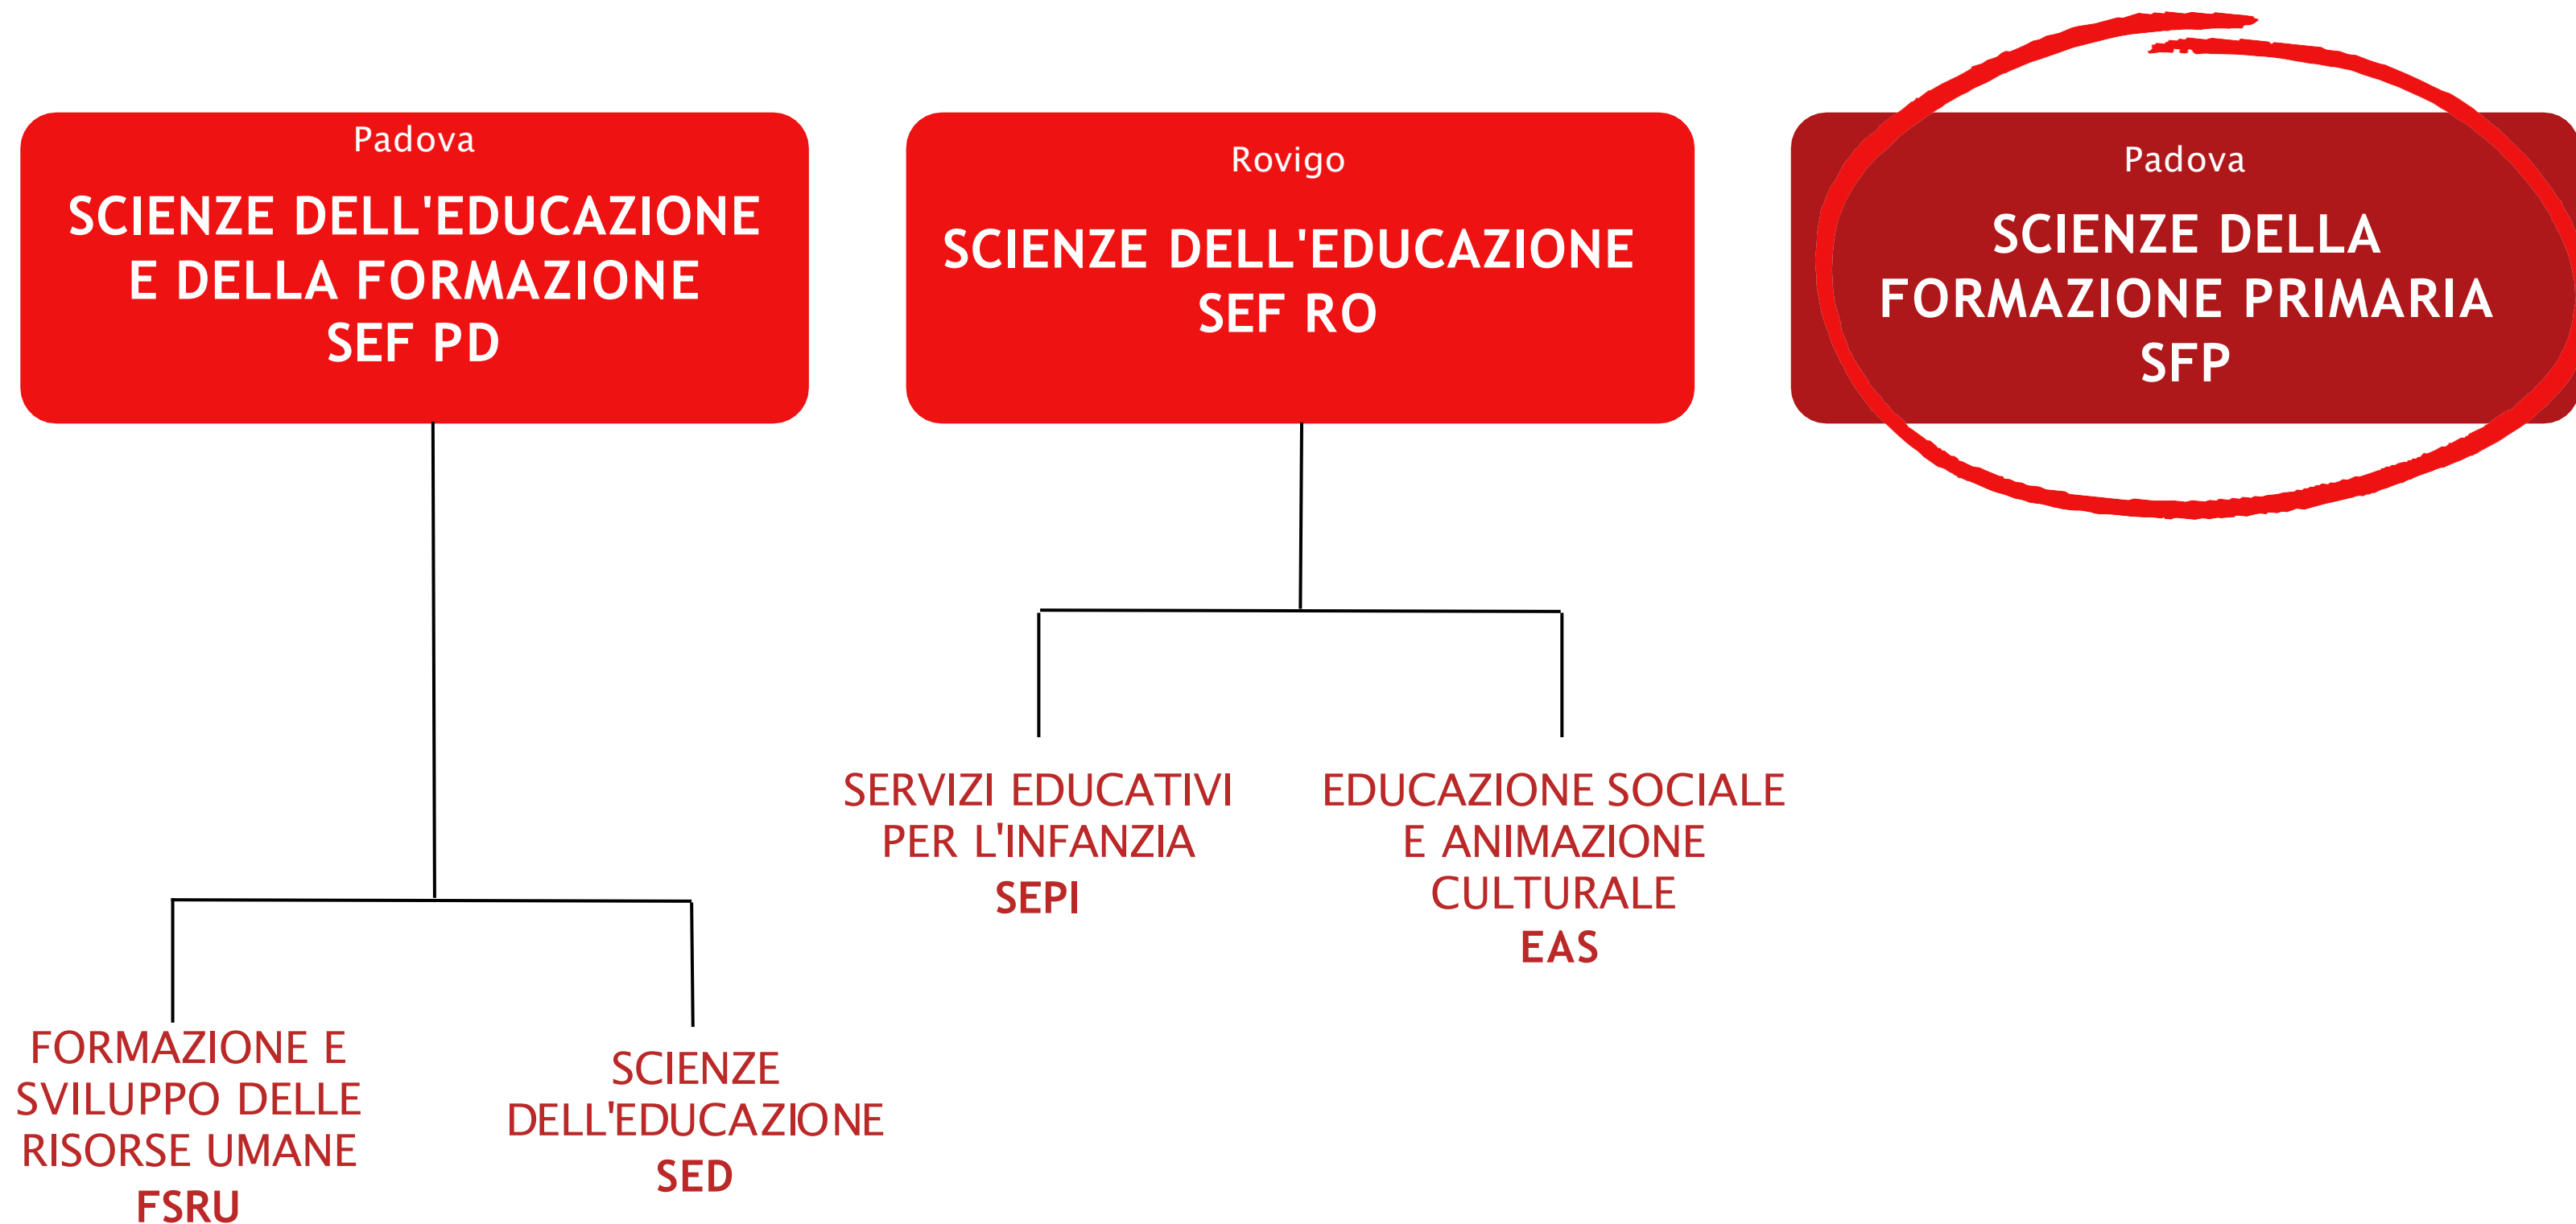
Padova

SCIENZE DELL'EDUCAZIONE E DELLA FORMAZIONE SEF PD

Rovigo

SCIENZE DELL'EDUCAZIONE SEF RO

Padova

SCIENZE DELLA FORMAZIONE PRIMARIA SFP

SERVIZI EDUCATIVI PER L'INFANZIA
SEPI

EDUCAZIONE SOCIALE E ANIMAZIONE CULTURALE
EAS

FORMAZIONE E SVILUPPO DELLE RISORSE UMANE
FSRU

SCIENZE DELL'EDUCAZIONE
SED